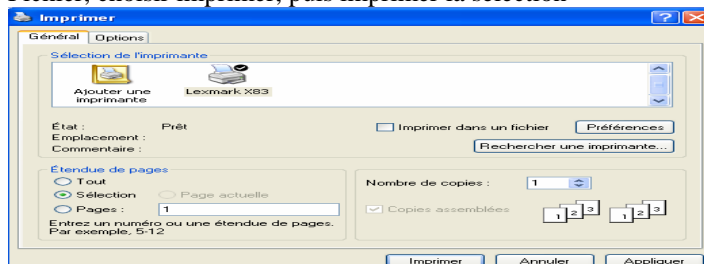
Fichier, choisir imprimer, puis imprimer la sélection

Imprimer

Général | Options

Sélection de l'imprimante

Ajouter une imprimante

Lexmark X83

État : Prêt

Emplacement :

Commentaire :

Imprimer dans un fichier

Préférences

Rechercher une imprimante...

Étendue de pages

Tout

Sélection

Page actuelle

Pages : 1

Entrez un numéro ou une étendue de pages. Par exemple, 5-12

Nombre de copies : 1

Copies assemblées

1 2 3

1 2 3

Imprimer

Annuler

Appliquer